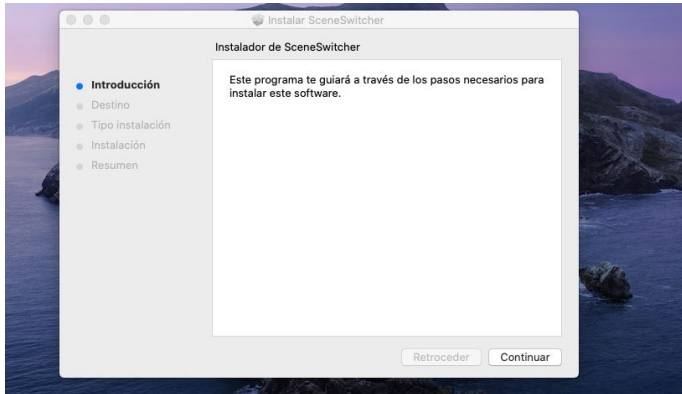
Instalar SceneSwitcher

Instalador de SceneSwitcher

Introducción
Destino
Tipo Instalación
Instalación
Resumen

Este programa te guiará a través de los pasos necesarios para instalar este software.

Retroceder
Continuar